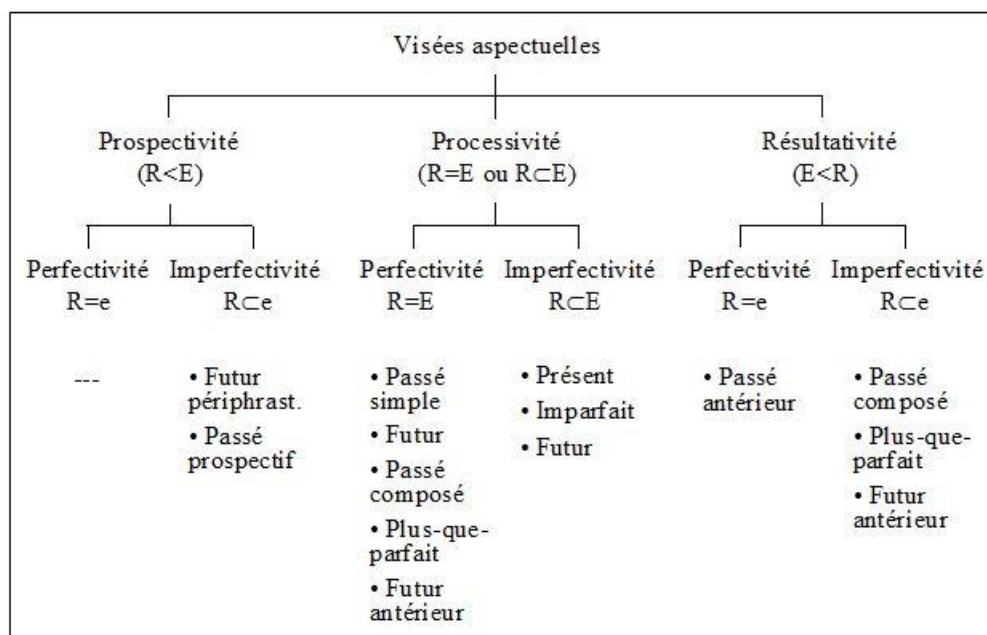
Visées aspectuelles

Prospectivité
(R<E)

Perfectivité
R=e

---

Imperfectivité
R$\subset$e

• Futur périphrast.
• Passé prospectif

Processivité
(R=E ou R$\subset$E)

Perfectivité
R=E

• Passé simple
• Futur
• Passé composé
• Plus-que-parfait
• Futur antérieur

Imperfectivité
R$\subset$E

• Présent
• Imparfait
• Futur

Résultativité
(E<R)

Perfectivité
R=e

• Passé antérieur

Imperfectivité
R$\subset$e

• Passé composé
• Plus-que-parfait
• Futur antérieur